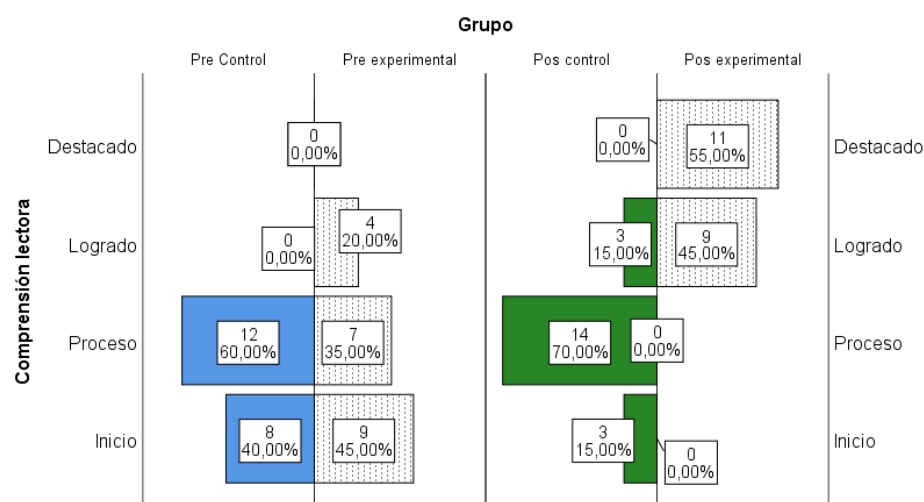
Grupo

Pre Control | Pre experimental | Pos control | Pos experimental

Comprensión lectora

Destacado
0 0,00%
0 0,00%
11 55,00%
Destacado

Logrado
0 0,00%
4 20,00%
3 15,00%
9 45,00%
Logrado

Proceso
12 60,00%
7 35,00%
14 70,00%
0 0,00%
Proceso

Inicio
8 40,00%
9 45,00%
3 15,00%
0 0,00%
Inicio